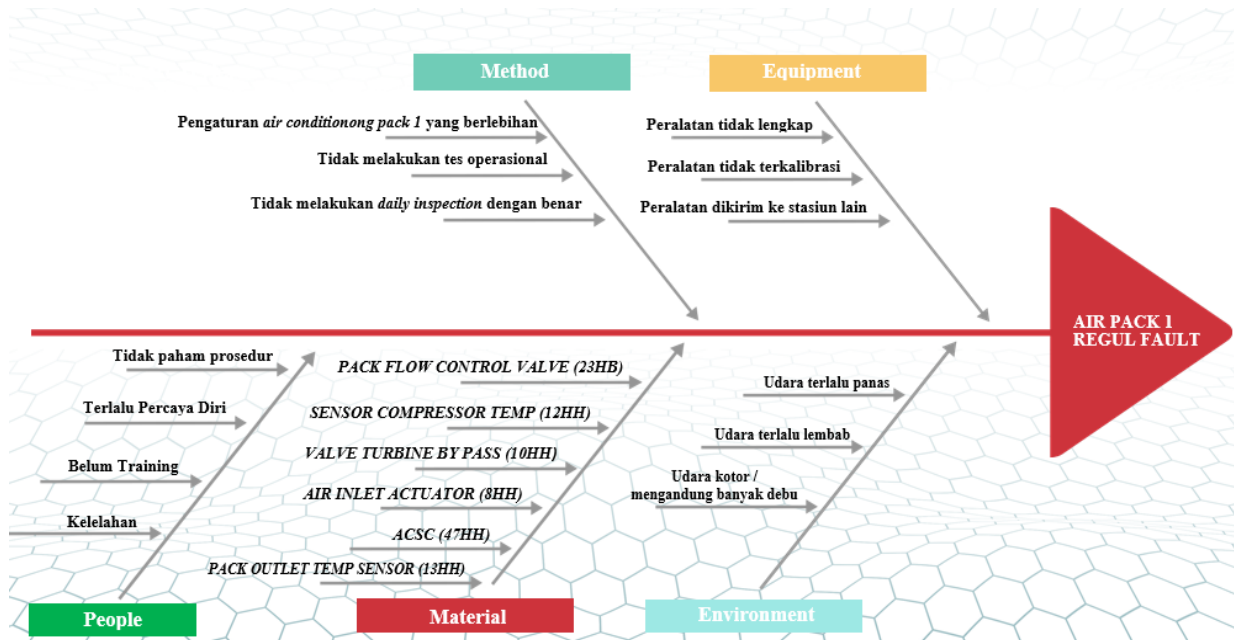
Method

Equipment

Pengaturan *air conditionong pack 1* yang berlebihan

Tidak melakukan tes operasional

Tidak melakukan *daily inspection* dengan benar

Peralatan tidak lengkap

Peralatan tidak terkalibrasi

Peralatan dikirim ke stasiun lain

AIR PACK 1 REGUL FAULT

Tidak paham prosedur

Terlalu Percaya Diri

Belum Training

Kelelahan

*PACK FLOW CONTROL VALVE (23HB)*

*SENSOR COMPRESSOR TEMP (12HH)*

*VALVE TURBINE BY PASS (10HH)*

*AIR INLET ACTUATOR (8HH)*

*ACSC (47HH)*

*PACK OUTLET TEMP SENSOR (13HH)*

Udara terlalu panas

Udara terlalu lembab

Udara kotor / mengandung banyak debu

People

Material

Environment